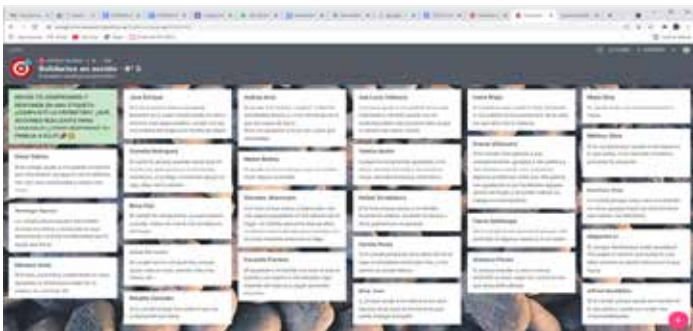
Solidarios en acción

HEMOS TE COMPROMETIDO Y ADEMÁS DE UNA ETIQUETA ¿CUMPLISTE LO PROMETIDO? ¿QUÉ ES LO QUE REALIZASTE PARA CUMPLIRLO? ¿CUÁL FUE? PIENSAN Y PONEN A VOS

Jose Enrique

Andrea Ariel

José Luis Villanova

Iván Rojas

Maria Silva

Daniel Núñez

Camila Rodriguez

Matías Molina

Nieves Aguilar

Brisa Paz

Marcos Rivera

Gonzalo Alvarado

Rafael Guadalupe

Franco Abate

Santiago Aguirre

Maximo Vega

Mariana Gotti

Lucas Orellana

Facundo Romero

Camila Pinedo

Valentina Gomez

Rosalia Gonzalez

Mirta Joan

Alfredo Domínguez